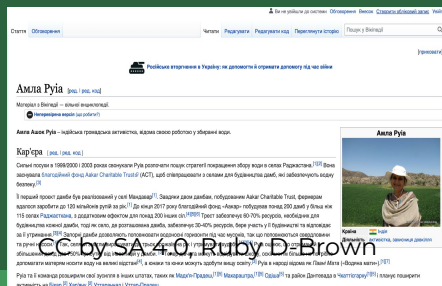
Ви не увійшли до системи Обговорення Внесок Створити обліковий запис Увійти

Стаття Обговорення

Читати Редагувати Редагувати код Переглянути історію

Пошук у Вікіпедії

[приховати]

Російське вторгнення в Україну: як допомогти й отримати допомогу під час війни

Непатрульована версія [що побачити]

Амла Руіа [ред. | ред. код]

Матеріал з Вікіпедії — вільної енциклопедії.

Амла Ашок Руіа – індійська громадська активістка, відома своєю роботою у збиранні води.

Кар'єра [ред. | ред. код]

Амла Руіа

Сильні посухи в 1999/2000 і 2003 роках спонукали Руіа розпочати пошук стратегії покращення аборну води в селах Раджастхана. Вона заснувала благодійний фонд Aakar Charitable Trust (ACT), щоб співпрацювати з селами для будівництва дамб, які забезпечать воду

Країна Індія
Діяльність активістка, громадська діячка

В перший проект дамби був реалізований у селі Мандавар. Завдяки двом дамбам, побудованим Aakar Charitable Trust, фермерам вдалося заробити до 120 мільйонів рупій за рік. До кінця 2017 року благодійний фонд «Аакар» побудував понад 200 дамб у більш ніж 115 селах Раджастхана, з додатковим ефектом для понад 200 інших сіл. Трест забезпечує 60-70% ресурсів, необхідних для будівництва кожної дамби, тоді як село, де розташована дамба, забезпечує 30-40% ресурсів.

Руіа та її команда розширили свої зусилля в інших штатах, таких як Мадх'я-Прадеш, Махараштра, Одіша та район Дантевада в Чхаттісгарх

CC by SA 4.0 Ruth. D. Brown